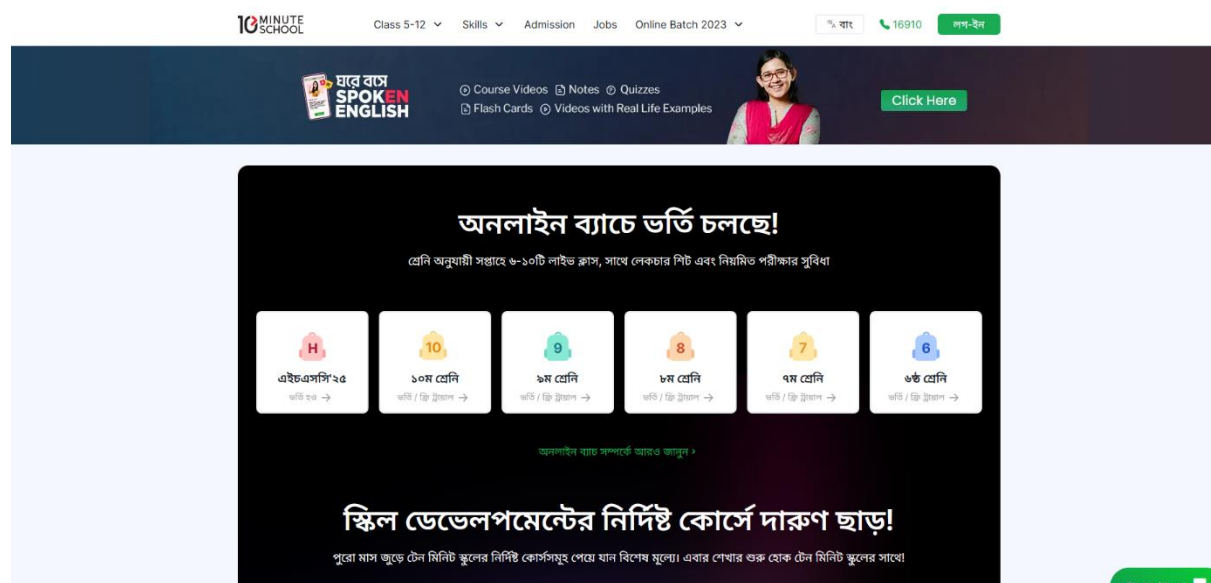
10 MINUTE SCHOOL

Class 5-12 ⌄ Skills ⌄ Admission Jobs Online Batch 2023 ⌄

বাং 16910 লগ-ইন

ঘরে বসে SPOKEN ENGLISH

Course Videos Notes Quizzes
Flash Cards Videos with Real Life Examples

Click Here

অনলাইন ব্যাচে ভর্তি চলছে!

শ্রেনি অনুযায়ী সপ্তাহে ৬-১০টি লাইভ ক্লাস, সাথে লেকচার শিট এবং নিয়মিত পরীক্ষার সুবিধা

| H | 10 | 9 | 8 | 7 | 6 |
|---|---|---|---|---|---|
| এইচএসসি'২৫ | ১০ম শ্রেনি | ৯ম শ্রেনি | ৮ম শ্রেনি | ৭ম শ্রেনি | ৬ষ্ঠ শ্রেনি |
| ভর্তি হও → | ভর্তি / ফ্রি ট্রায়াল → | ভর্তি / ফ্রি ট্রায়াল → | ভর্তি / ফ্রি ট্রায়াল → | ভর্তি / ফ্রি ট্রায়াল → | ভর্তি / ফ্রি ট্রায়াল → |

অনলাইন ব্যাচ সম্পর্কে আরও জানুন ›

স্কিল ডেভেলপমেন্টের নির্দিষ্ট কোর্সে দারুণ ছাড়!

পুরো মাস জুড়ে টেন মিনিট স্কুলের নির্দিষ্ট কোর্সসমূহ পেয়ে যান বিশেষ মূল্যে। এবার শেখার শুরু হোক টেন মিনিট স্কুলের সাথে!